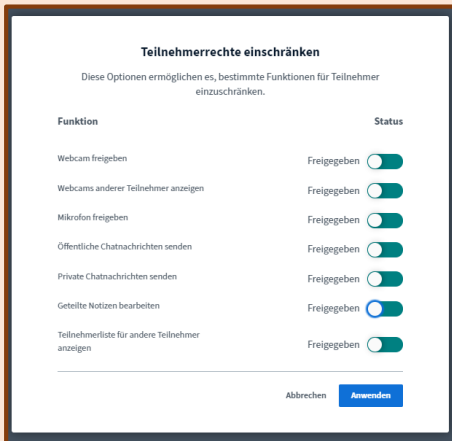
Teilnehmerrechte einschränken

Diese Optionen ermöglichen es, bestimmte Funktionen für Teilnehmer einzuschränken.

| Funktion | Status |
|---|---|
| Webcam freigeben | Freigegeben |
| Webcams anderer Teilnehmer anzeigen | Freigegeben |
| Mikrofon freigeben | Freigegeben |
| Öffentliche Chatnachrichten senden | Freigegeben |
| Private Chatnachrichten senden | Freigegeben |
| Geteilte Notizen bearbeiten | Freigegeben |
| Teilnehmerliste für andere Teilnehmer anzeigen | Freigegeben |

Abbrechen
Anwenden